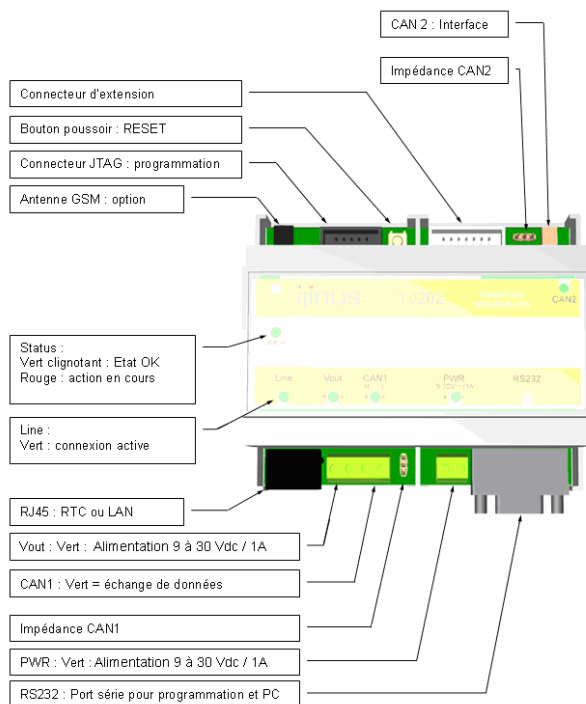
CAN 2 : Interface

Impédance CAN2

Connecteur d'extension

Bouton poussoir : RESET

Connecteur JTAG : programmation

Antenne GSM : option

ijinus

T/202

CAN2

Status :
Vert clignotant : Etat OK
Rouge : action en cours

Line

Vout

CAN1

PWR

RS232

Line :
Vert : connexion active

RJ45 : RTC ou LAN

Vout : Vert : Alimentation 9 à 30 Vdc / 1A

CAN1 : Vert = échange de données

Impédance CAN1

PWR : Vert : Alimentation 9 à 30 Vdc / 1A

RS232 : Port série pour programmation et PC